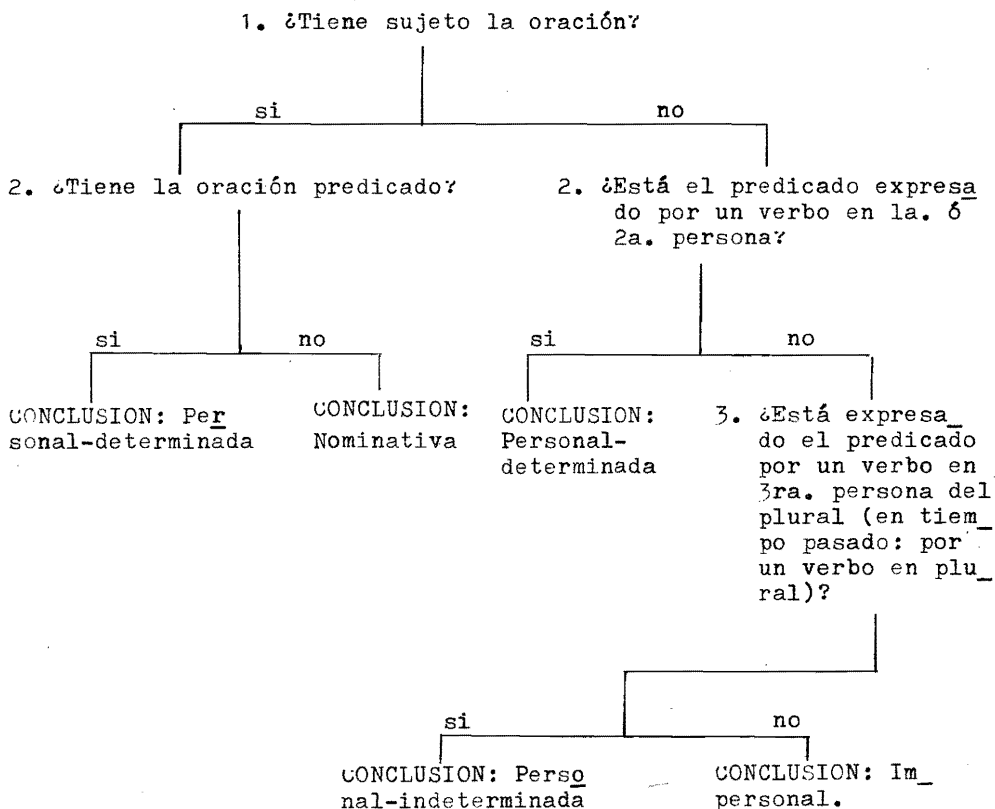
1. ¿Tiene sujeto la oración?

si

no

2. ¿Tiene la oración predicado?

2. ¿Está el predicado expresado por un verbo en la. ó 2a. persona?

si

no

si

no

CONCLUSION: Personal-determinada

CONCLUSION: Nominativa

CONCLUSION: Personal-determinada

3. ¿Está expresado el predicado por un verbo en 3ra. persona del plural (en tiempo pasado: por un verbo en plural)?

si

no

CONCLUSION: Personal-indeterminada

CONCLUSION: Impersonal.